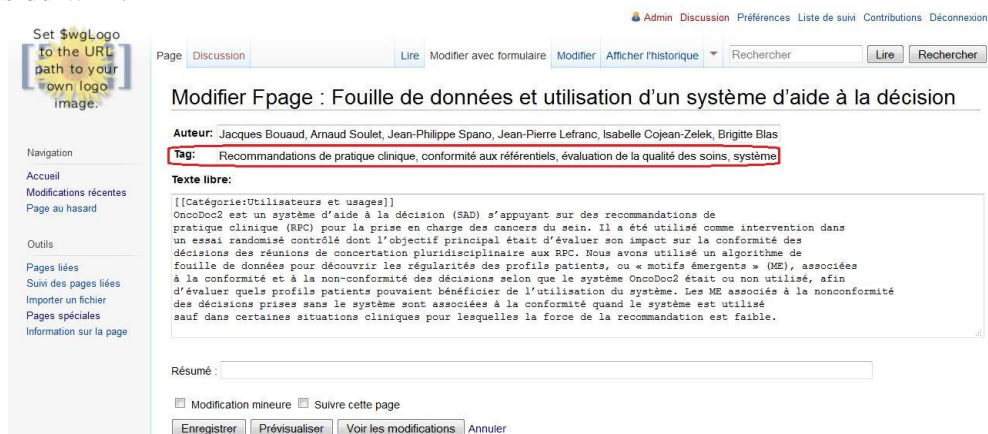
Admin Discussion Préférences Liste de suivi Contributions Déconnexion

Set $wgLogo to the URL path to your own logo image.

Page Discussion

Lire Modifier avec formulaire Modifier Afficher l'historique

Rechercher

Lire Rechercher

Modifier Fpage : Fouille de données et utilisation d'un système d'aide à la décision

Auteur: Jacques Bouaud, Arnaud Soulet, Jean-Philippe Spano, Jean-Pierre Lefranc, Isabelle Cojean-Zelek, Brigitte Blas

Tag: Recommandations de pratique clinique, conformité aux référentiels, évaluation de la qualité des soins, système

Texte libre:

[[Catégorie:Utilisateurs et usages]]
OncoDoc2 est un système d'aide à la décision (SAD) s'appuyant sur des recommandations de pratique clinique (RPC) pour la prise en charge des cancers du sein. Il a été utilisé comme intervention dans un essai randomisé contrôlé dont l'objectif principal était d'évaluer son impact sur la conformité des décisions des réunions de concertation pluridisciplinaire aux RPC. Nous avons utilisé un algorithme de fouille de données pour découvrir les régularités des profils patients, ou « motifs émergents » (ME), associées à la conformité et à la non-conformité des décisions selon que le système OncoDoc2 était ou non utilisé, afin d'évaluer quels profils patients pouvaient bénéficier de l'utilisation du système. Les ME associés à la nonconformité des décisions prises sans le système sont associées à la conformité quand le système est utilisé sauf dans certaines situations cliniques pour lesquelles la force de la recommandation est faible.

Navigation

Accueil
Modifications récentes
Page au hasard

Outils

Pages liées
Suivi des pages liées
Importer un fichier
Pages spéciales
Information sur la page

Résumé :

Modification mineure Suivre cette page

Enregistrer Prévisualiser Voir les modifications Annuler